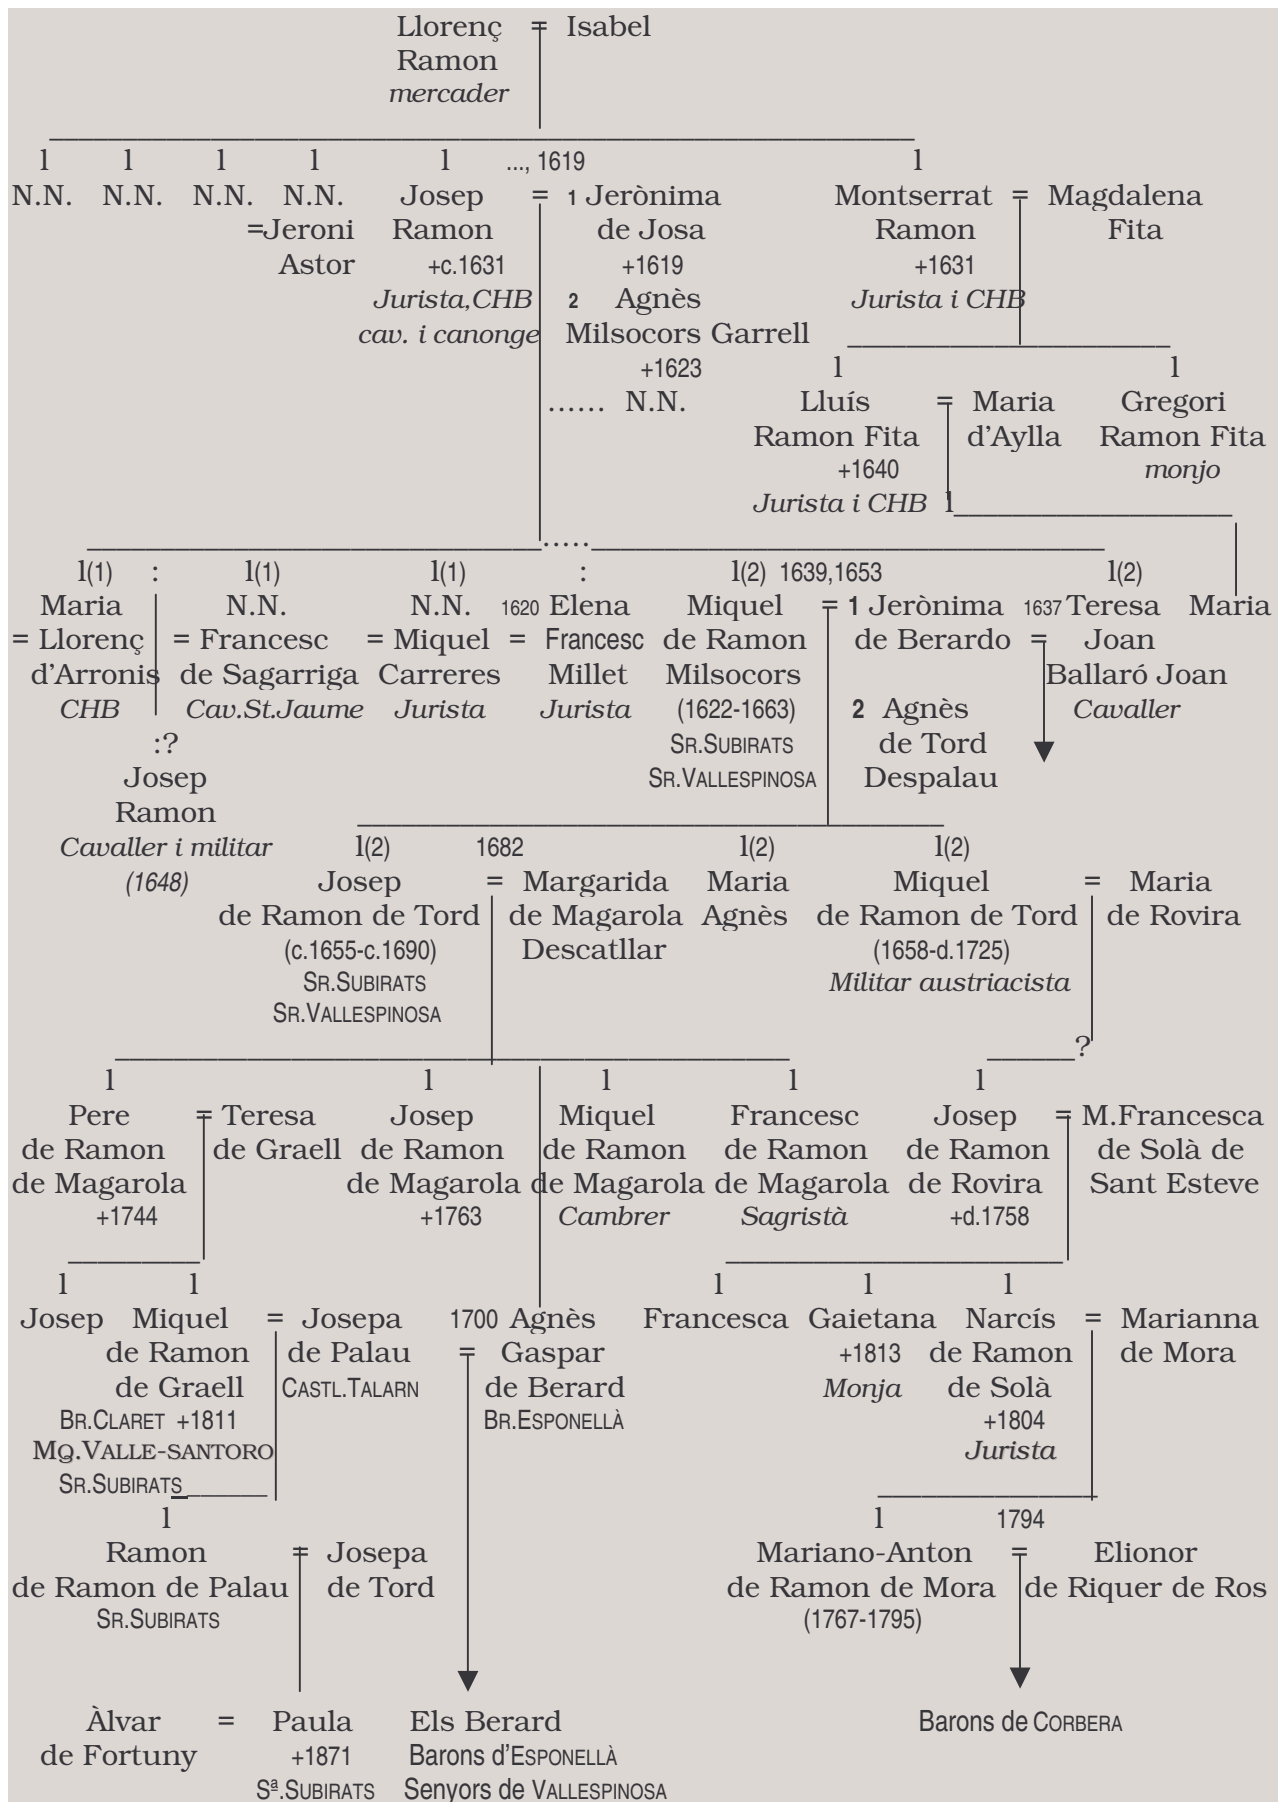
Llorenç Ramon *mercader* = Isabel

1 N.N.

1 N.N.

1 N.N.

1 N.N. =Jeroni Astor

1 Josep Ramon +c.1631 *Jurista,CHB cav. i canonge* = ..., 1619 1 Jerònima de Josa +1619 2 Agnès Milsocors Garrell +1623 ...... N.N.

1 Montserrat Ramon +1631 *Jurista i CHB* = Magdalena Fita

1 Lluís Ramon Fita +1640 *Jurista i CHB* = Maria d'Aylla

1 Gregori Ramon Fita *monjo*

1 Maria

l(1) Maria = Llorenç d'Arronis *CHB*

: :? Josep Ramon *Cavaller i militar (1648)*

l(1) N.N. = Francesc de Sagarriga *Cav.St.Jaume*

l(1) N.N. = Miquel Carreres *Jurista*

: 1620 Elena = Francesc Millet *Jurista*

l(2) Miquel de Ramon Milsocors (1622-1663) SR.SUBIRATS SR.VALLESPINOSA = 1639,1653 1 Jerònima de Berardo 2 Agnès de Tord Despalau

l(2) 1637 Teresa = Joan Ballaró Joan *Cavaller*

l(2) Josep de Ramon de Tord (c.1655-c.1690) SR.SUBIRATS SR.VALLESPINOSA = 1682 Margarida de Magarola Descatllar

l(2) Maria Agnès

l(2) Miquel de Ramon de Tord (1658-d.1725) *Militar austriacista* = Maria de Rovira

1 Pere de Ramon de Magarola +1744 = Teresa de Graell

1 Josep de Ramon de Magarola +1763

1 Miquel de Ramon de Magarola *Cambrer*

1 Francesc de Ramon de Magarola *Sagristà*

? 1 Josep de Ramon de Rovira +d.1758 = M.Francesca de Solà de Sant Esteve

1 Josep

1 Miquel de Ramon de Graell BR.CLARET +1811 MQ.VALLE-SANTORO SR.SUBIRATS = Josepa de Palau CASTL.TALARN

1700 Agnès = Gaspar de Berard BR.ESPONELLÀ

1 Francesca

1 Gaietana +1813 *Monja*

1 Narcís de Ramon de Solà +1804 *Jurista* = Marianna de Mora

1 Ramon de Ramon de Palau SR.SUBIRATS = Josepa de Tord

1 Mariano-Anton de Ramon de Mora (1767-1795) = 1794 Elionor de Riquer de Ros

Àlvar de Fortuny = Paula +1871 Sª.SUBIRATS

Els Berard Barons d'ESPONELLÀ Senyors de VALLESPINOSA

Barons de CORBERA